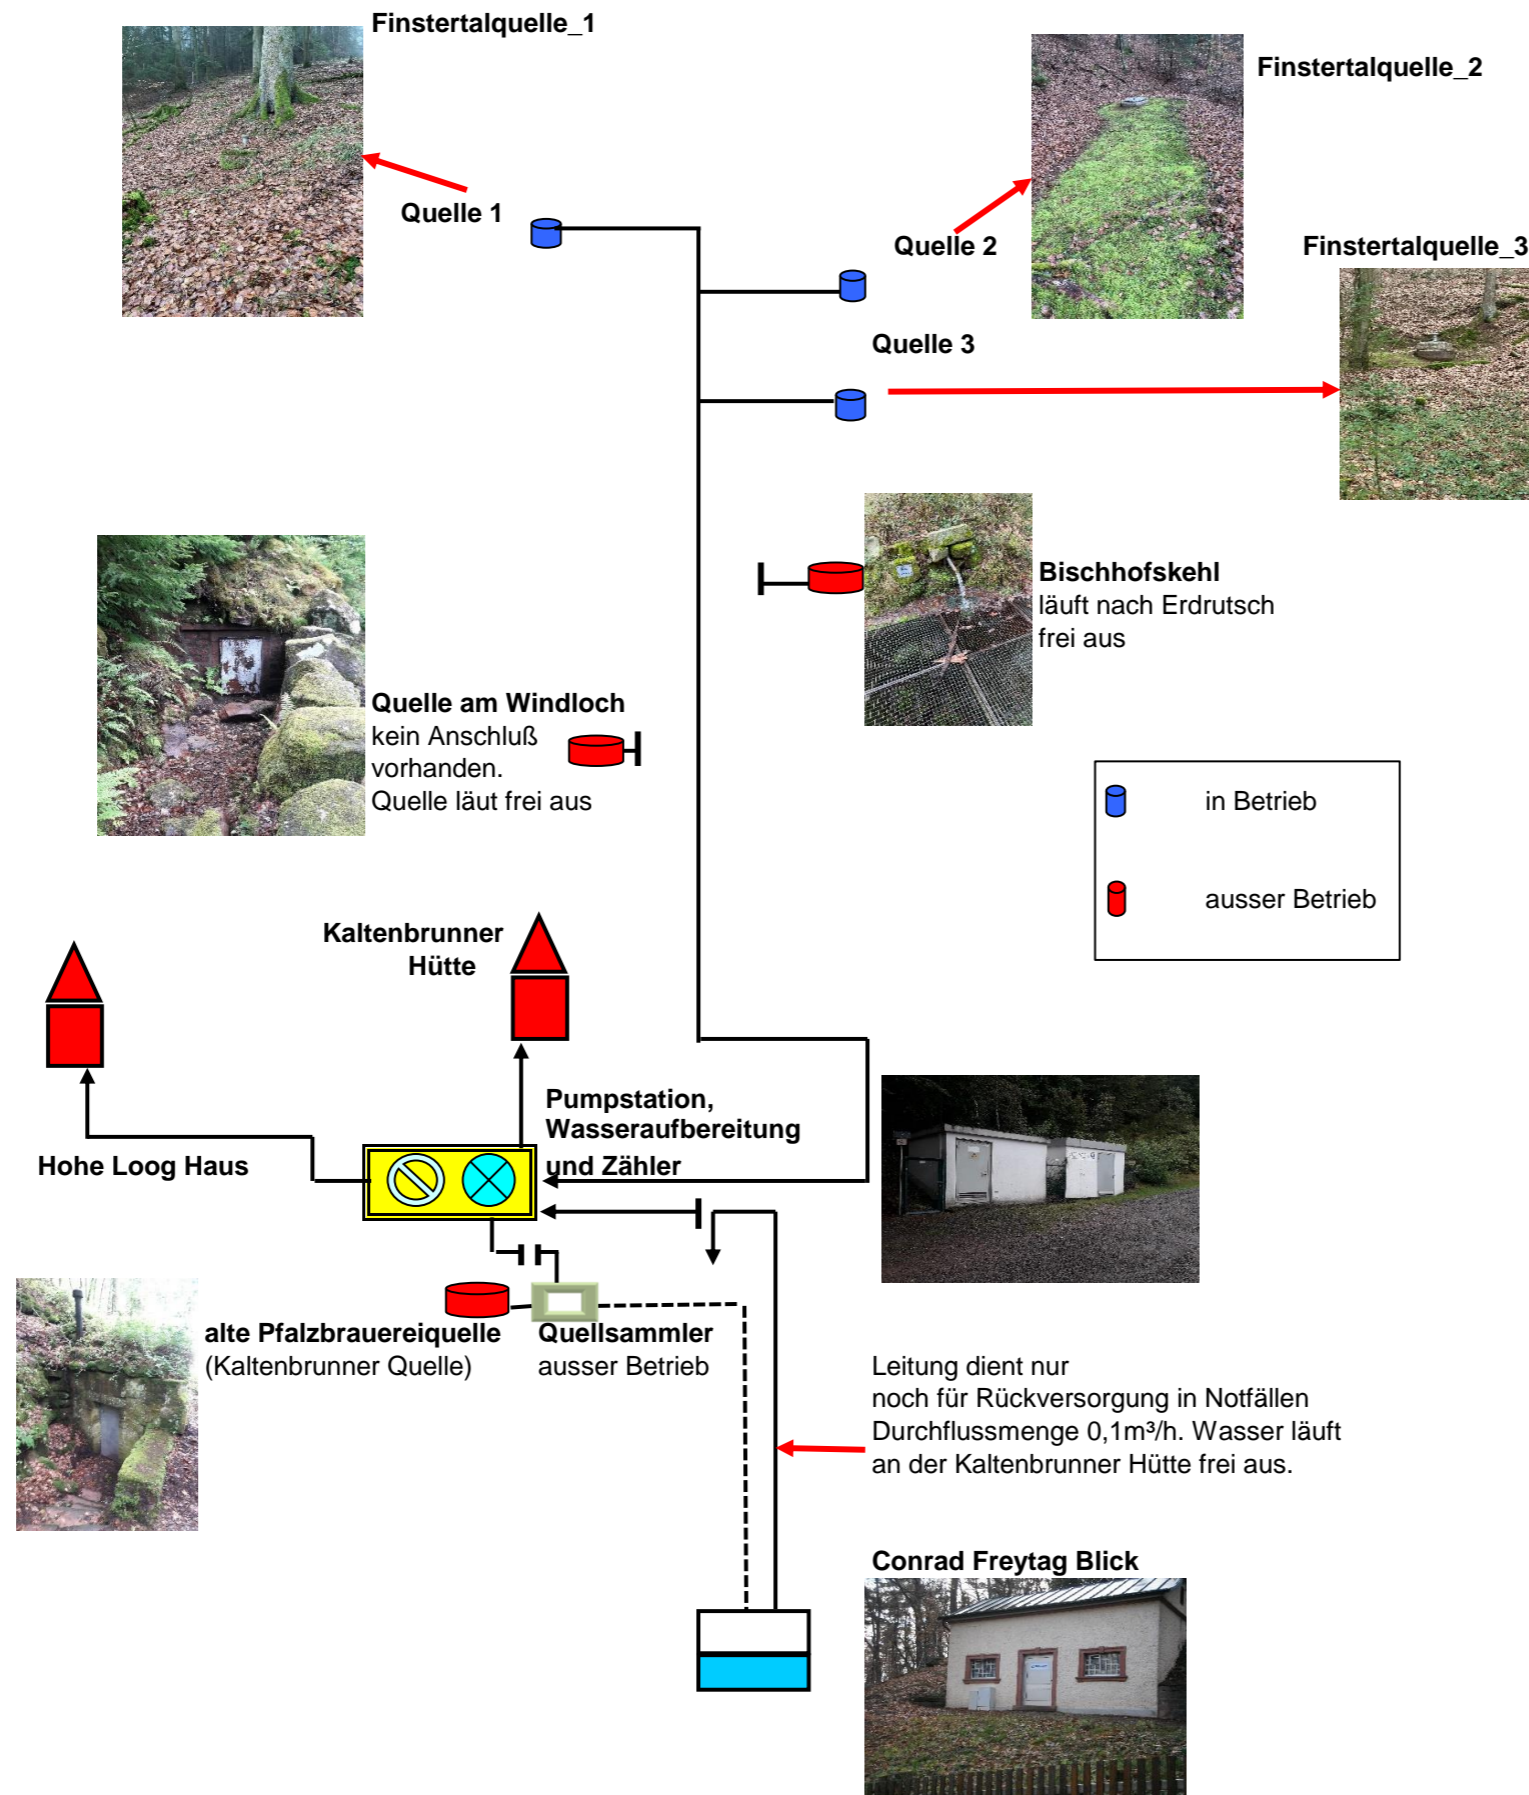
Finstertalquelle_1

Finstertalquelle_2

Quelle 1

Quelle 2

Finstertalquelle_3

Quelle 3

Bischhofskehl
läuft nach Erdrutsch frei aus

Quelle am Windloch
kein Anschluß vorhanden.
Quelle läut frei aus

in Betrieb

ausser Betrieb

Kaltenbrunner Hütte

Pumpstation, Wasseraufbereitung und Zähler

Hohe Loog Haus

alte Pfalzbrauereiquelle
(Kaltenbrunner Quelle)

Quellsammler
ausser Betrieb

Leitung dient nur noch für Rückversorgung in Notfällen Durchflussmenge 0,1m³/h. Wasser läuft an der Kaltenbrunner Hütte frei aus.

Conrad Freytag Blick